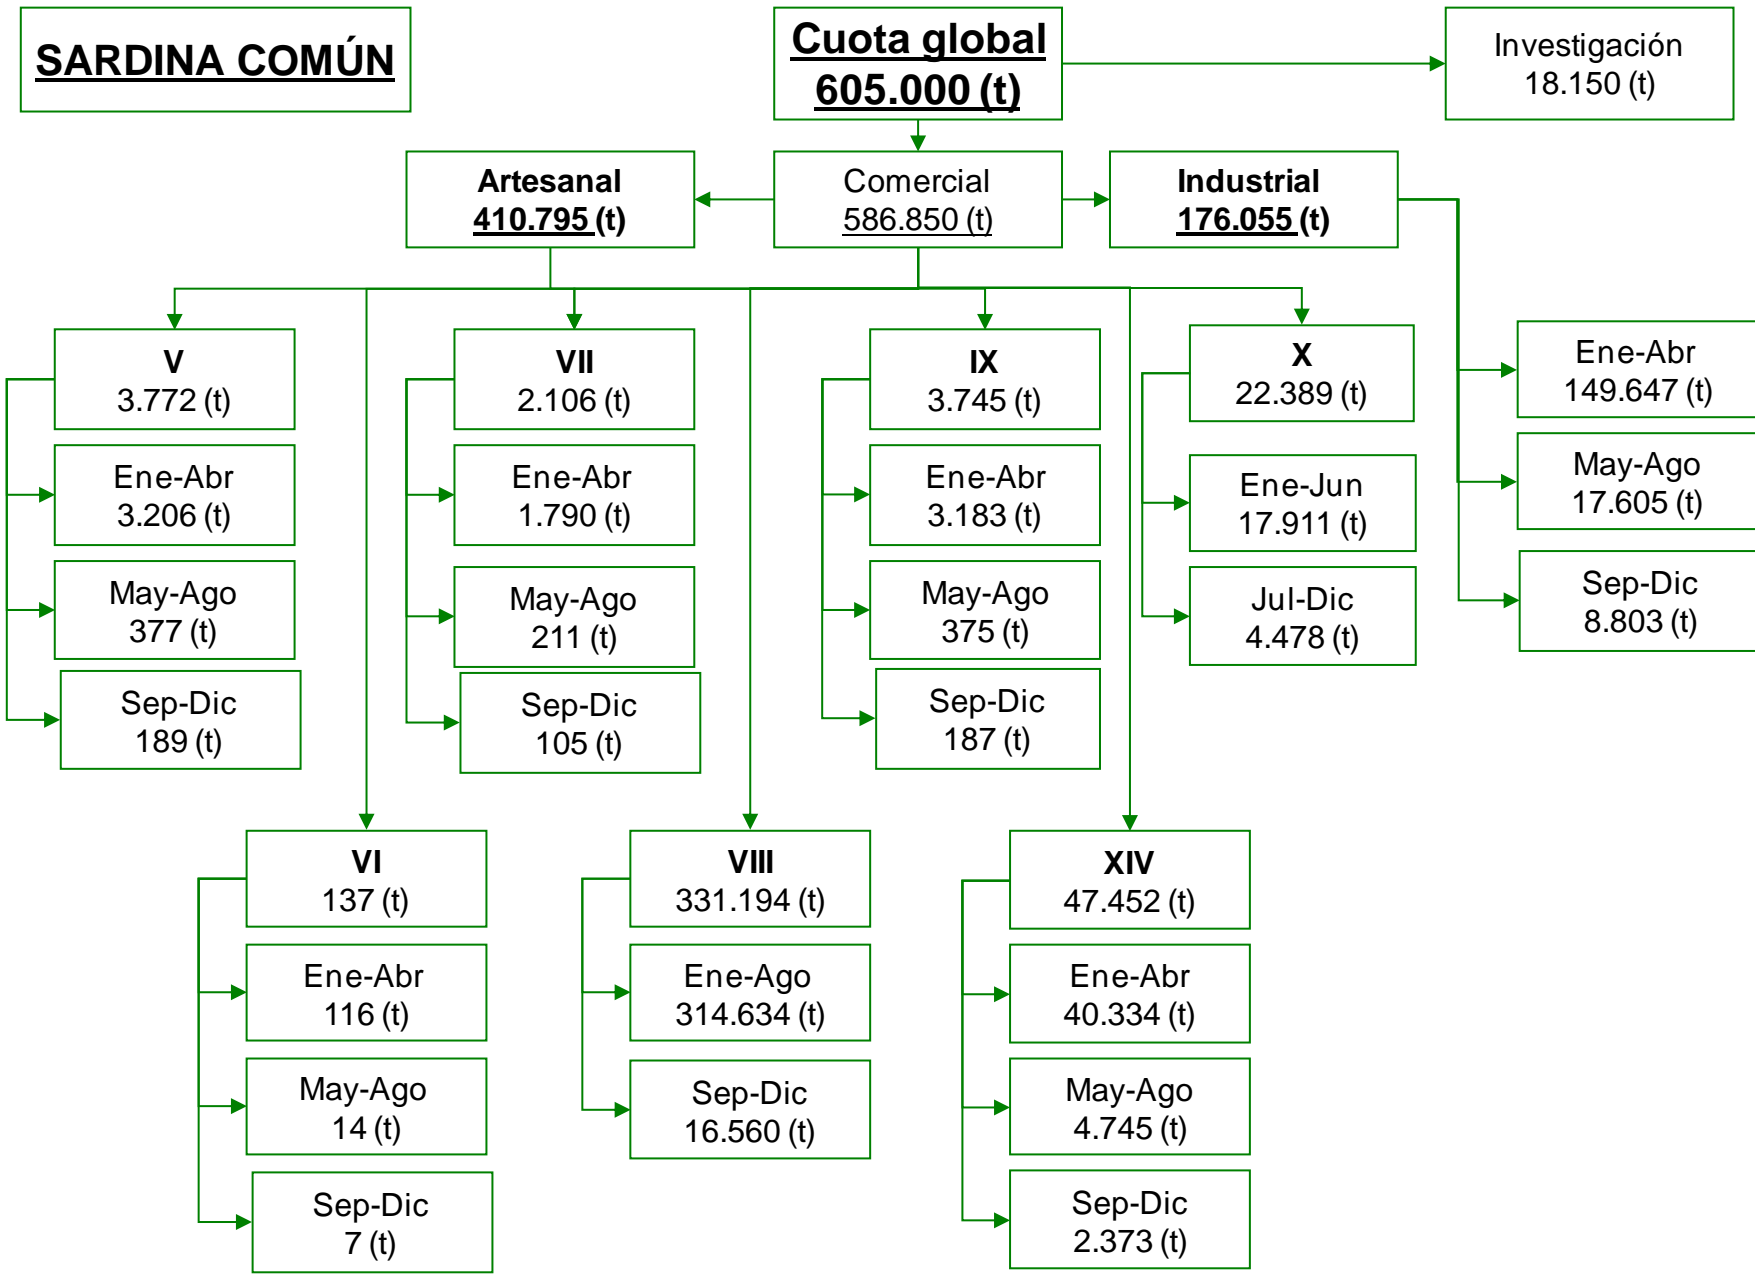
SARDINA COMÚN

Cuota global
605.000 (t)

Investigación
18.150 (t)

Artesanal
410.795 (t)

Comercial
586.850 (t)

Industrial
176.055 (t)

V
3.772 (t)

Ene-Abr
3.206 (t)

May-Ago
377 (t)

Sep-Dic
189 (t)

VII
2.106 (t)

Ene-Abr
1.790 (t)

May-Ago
211 (t)

Sep-Dic
105 (t)

IX
3.745 (t)

Ene-Abr
3.183 (t)

May-Ago
375 (t)

Sep-Dic
187 (t)

X
22.389 (t)

Ene-Jun
17.911 (t)

Jul-Dic
4.478 (t)

Ene-Abr
149.647 (t)

May-Ago
17.605 (t)

Sep-Dic
8.803 (t)

VI
137 (t)

Ene-Abr
116 (t)

May-Ago
14 (t)

Sep-Dic
7 (t)

VIII
331.194 (t)

Ene-Ago
314.634 (t)

Sep-Dic
16.560 (t)

XIV
47.452 (t)

Ene-Abr
40.334 (t)

May-Ago
4.745 (t)

Sep-Dic
2.373 (t)